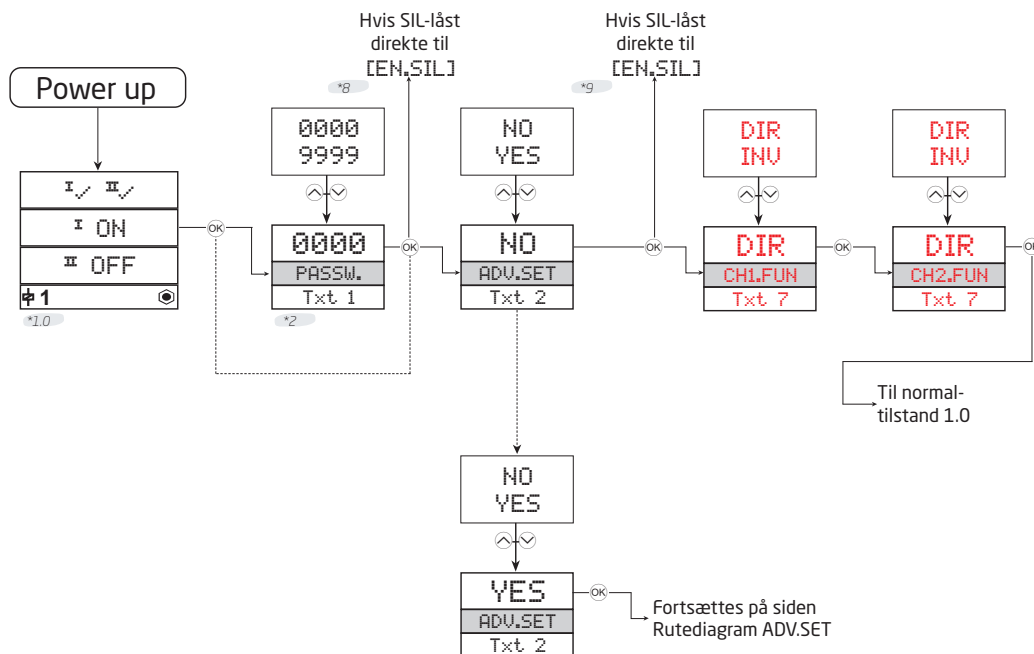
Power up

I✓ II✓
I ON
II OFF
1
*1.0

Hvis SIL-låst direkte til [EN.SIL]
*8

0000
9999

0000
PASSW.
Txt 1
*2

OK

Hvis SIL-låst direkte til [EN.SIL]
*9

NO
YES

NO
ADV.SET
Txt 2

OK

DIR
INV

DIR
CH1.FUN
Txt 7

OK

DIR
INV

DIR
CH2.FUN
Txt 7

OK

Til normaltilstand 1.0

NO
YES

YES
ADV.SET
Txt 2

OK

Fortsættes på siden Rutediagram ADV.SET